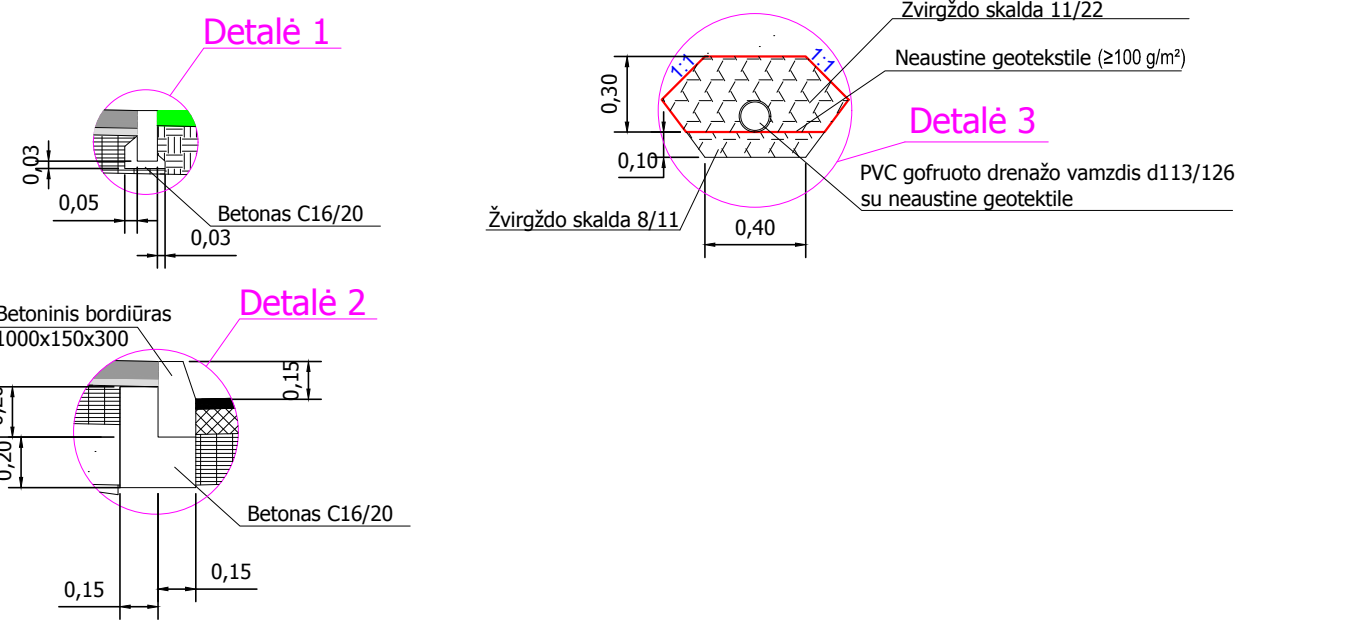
Detalė 1

0,03

0,05

Betonas C16/20

0,03

Žvirgždo skalda 11/22

Neaustine geotekstile (≥100 g/m²)

1:1

1:1

0,30

Detalė 3

0,10

PVC gofruoto drenažo vamzdis d113/126 su neaustine geotektile

Žvirgždo skalda 8/11

0,40

Detalė 2

Betoninis bordiūras 1000x150x300

0,15

0,20

Betonas C16/20

0,15

0,15